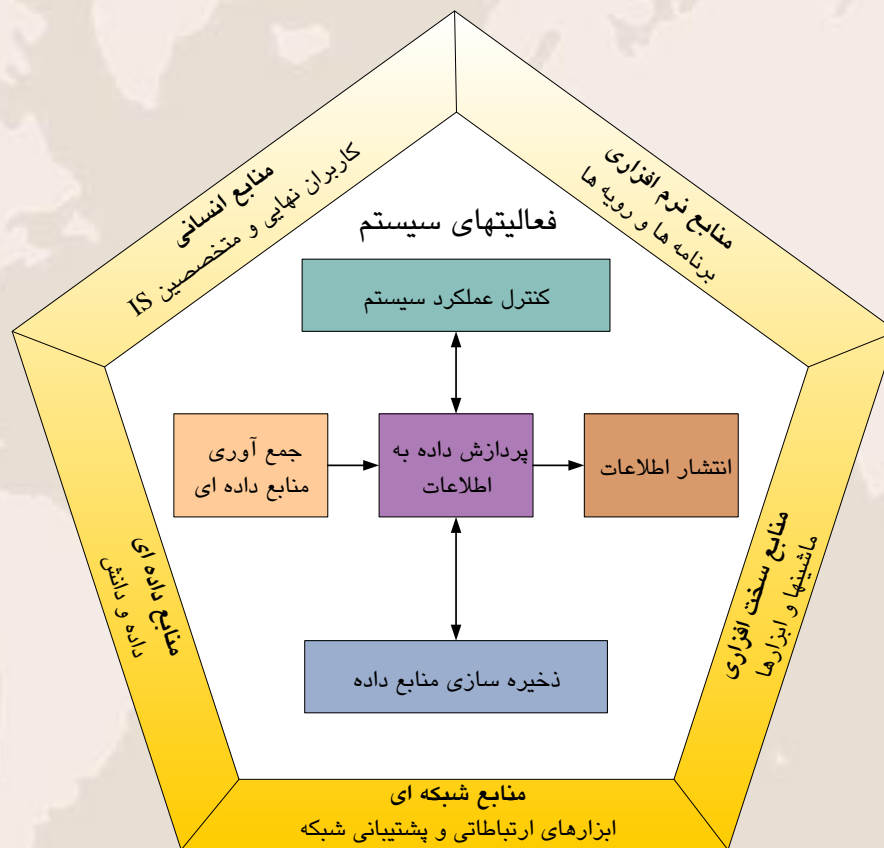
منابع انسانی
کاربران نهایی و متخصصین IS

منابع نرم افزاری
برنامه ها و رویه ها

فعالیتهای سیستم

کنترل عملکرد سیستم

جمع آوری منابع داده ای

پردازش داده به اطلاعات

انتشار اطلاعات

ذخیره سازی منابع داده

منابع داده ای
داده و دانش

منابع سخت افزاری
ماشینها و ابزارها

منابع شبکه ای
ابزارهای ارتباطاتی و پشتیبانی شبکه